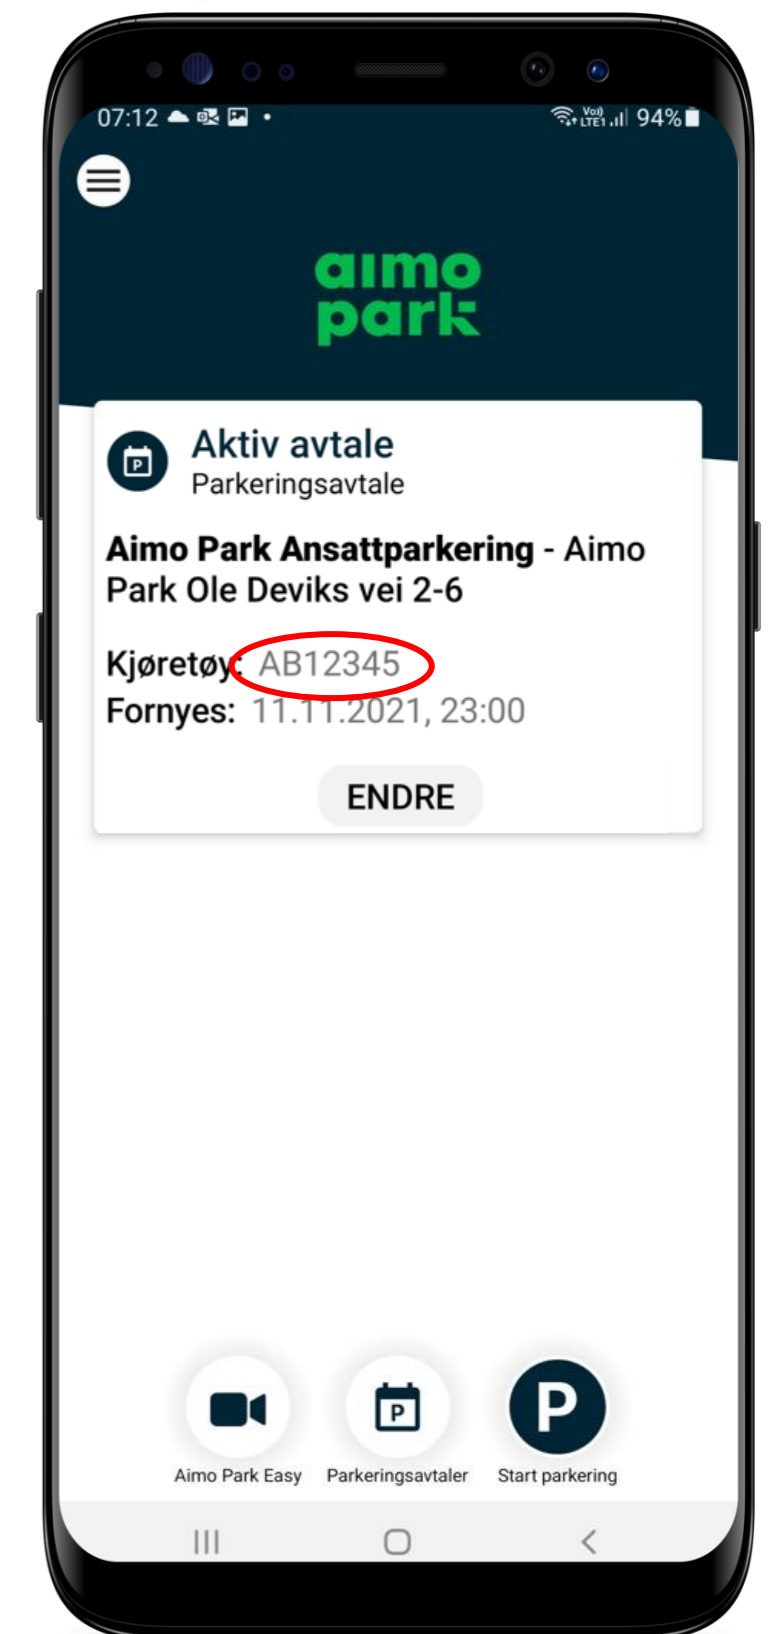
07:12 94%

aimo park

P

Aktiv avtale
Parkeringsavtale

Aimo Park Ansattparkering - Aimo Park Ole Deviks vei 2-6

Kjøretøy: AB12345
Fornyes: 11.11.2021, 23:00

ENDRE

P

P

Aimo Park Easy

Parkeringsavtaler

Start parkering